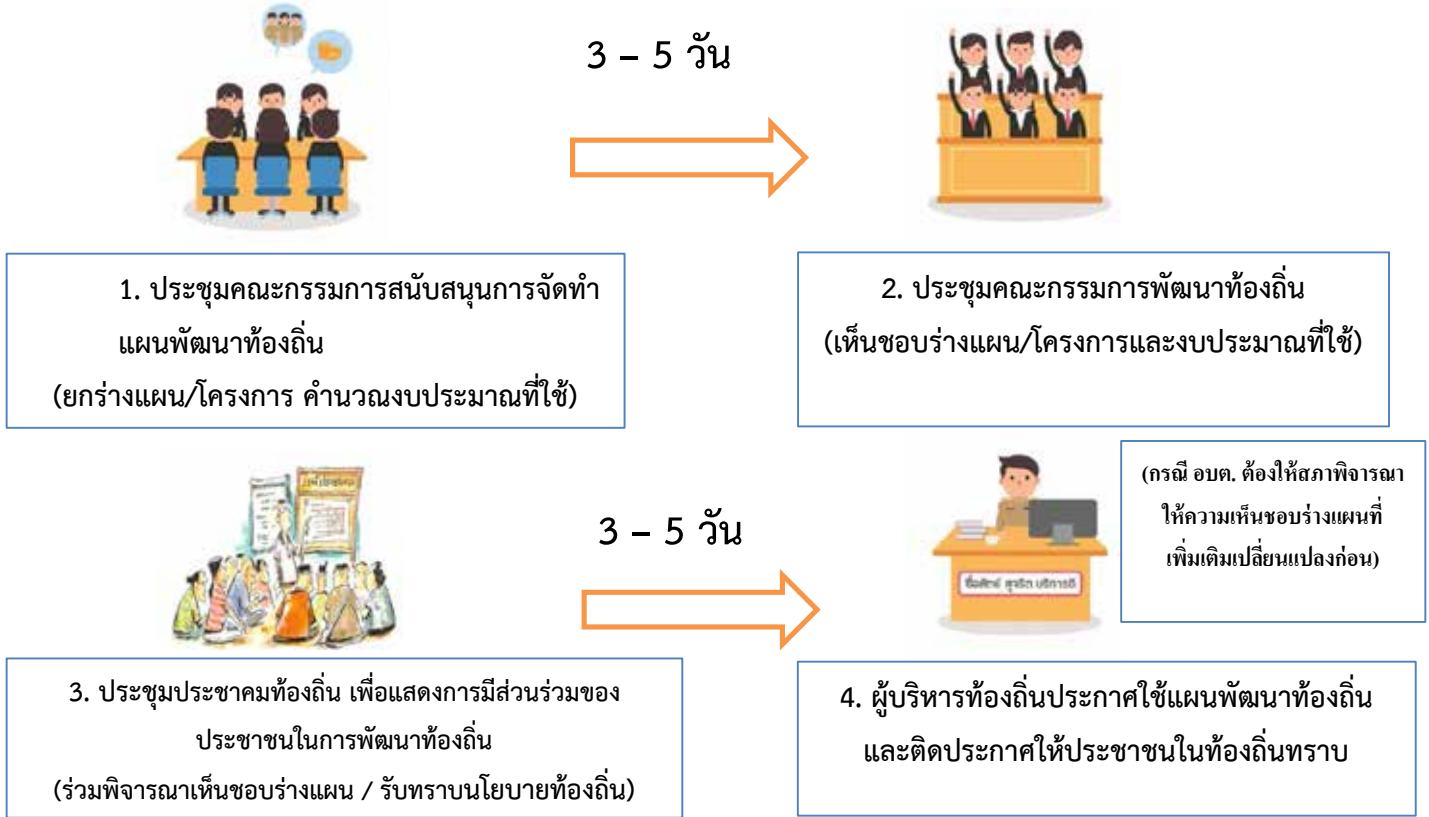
3 – 5 วัน

1. ประชุมคณะกรรมการสนับสนุนการจัดทำแผนพัฒนาท้องถิ่น
(ยกร่างแผน/โครงการ คำนวณงบประมาณที่ใช้)

2. ประชุมคณะกรรมการพัฒนาท้องถิ่น
(เห็นชอบร่างแผน/โครงการและงบประมาณที่ใช้)

3 – 5 วัน

(กรณี อบต. ต้องให้สภาพิจารณาให้ความเห็นชอบร่างแผนที่เพิ่มเติมเปลี่ยนแปลงก่อน)

3. ประชุมประชาคมท้องถิ่น เพื่อแสดงการมีส่วนร่วมของประชาชนในการพัฒนาท้องถิ่น
(ร่วมพิจารณาเห็นชอบร่างแผน / รับทราบนโยบายท้องถิ่น)

4. ผู้บริหารท้องถิ่นประกาศใช้แผนพัฒนาท้องถิ่น และติดประกาศให้ประชาชนในท้องถิ่นทราบ